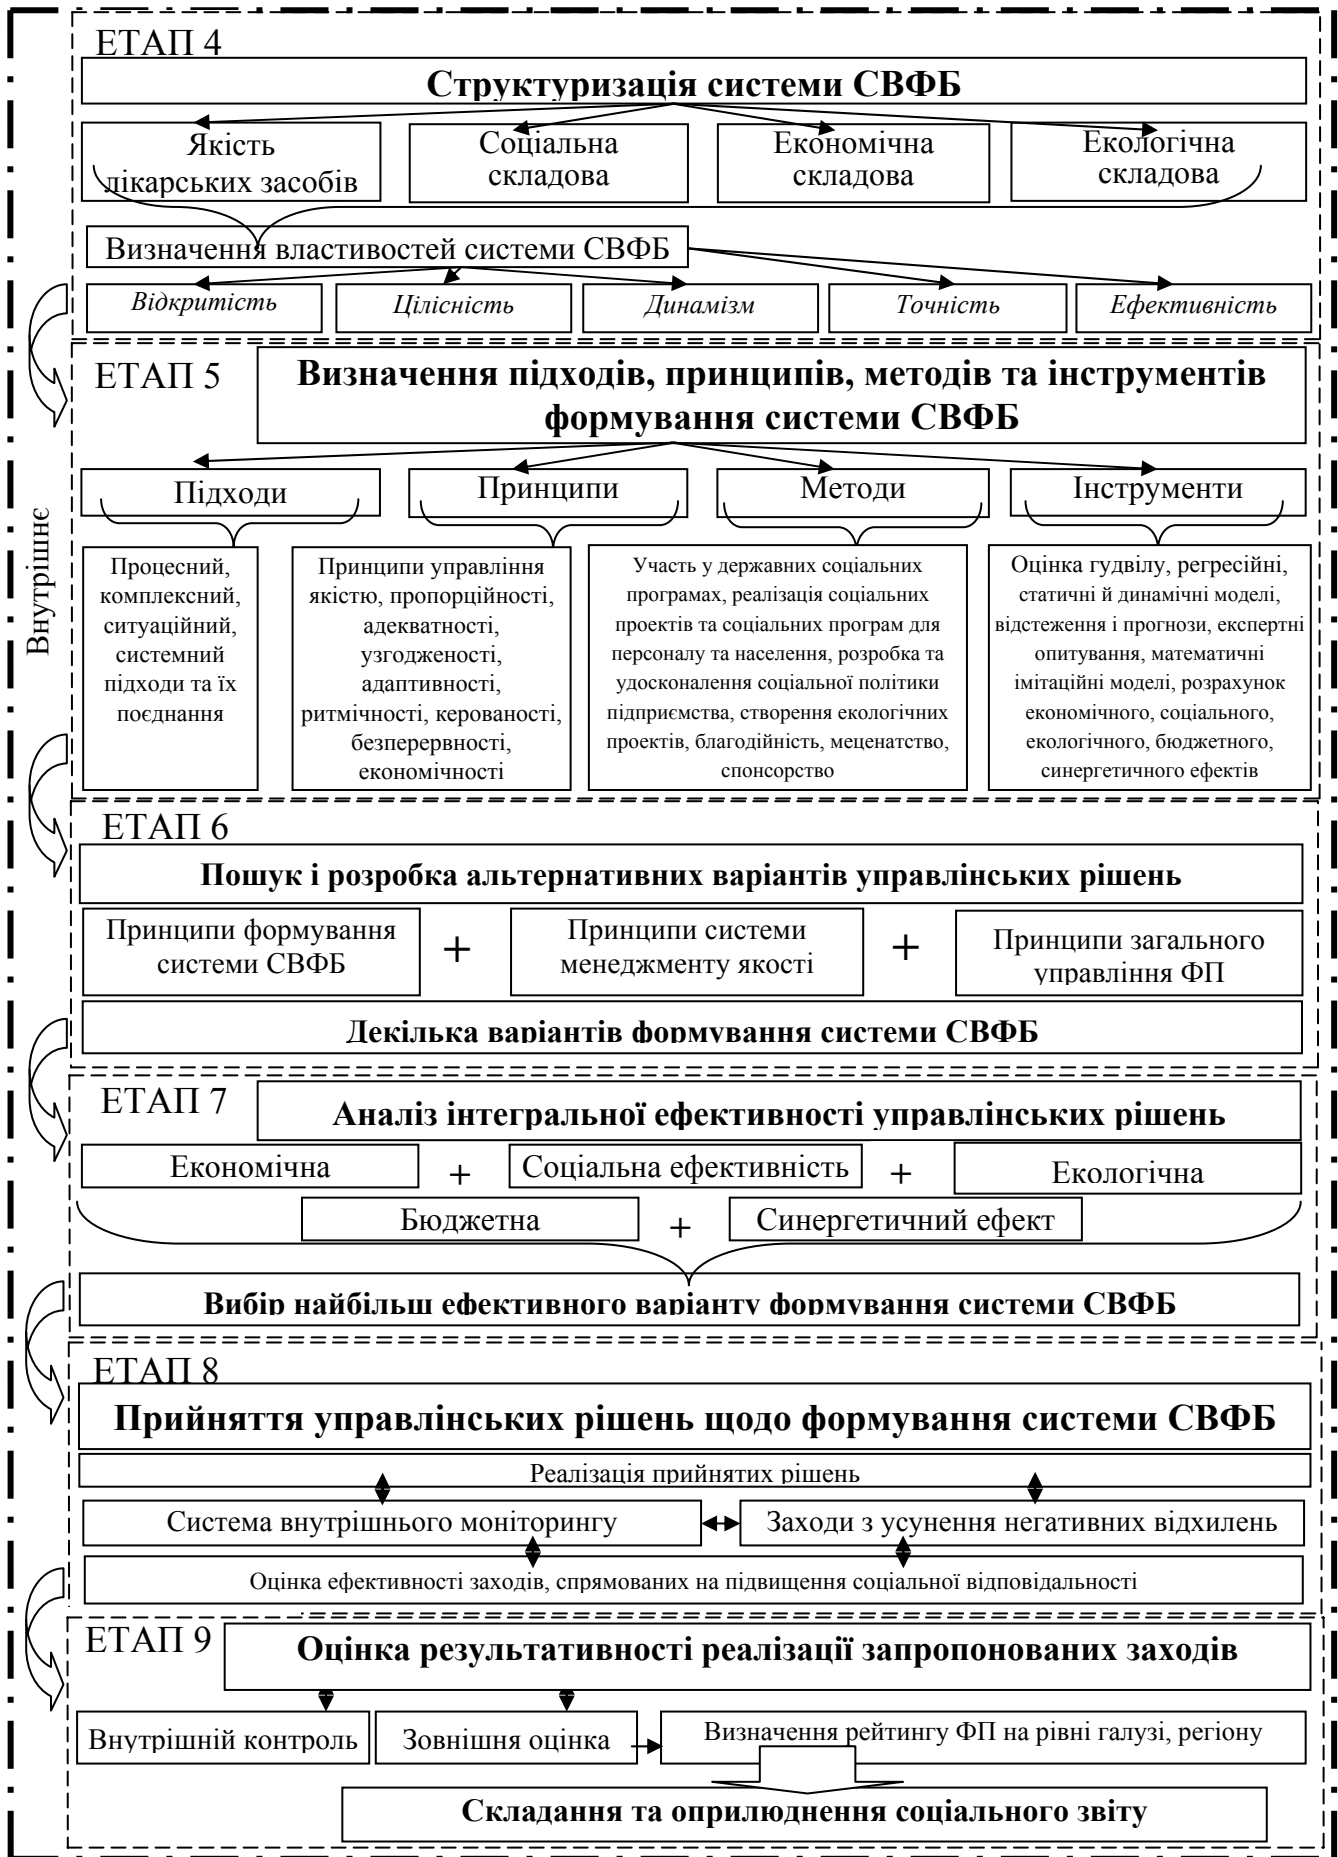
ЕТАП 4

Структуризація системи СВФБ

Якість лікарських засобів

Соціальна складова

Економічна складова

Екологічна складова

Визначення властивостей системи СВФБ

Відкритість

Цілісність

Динамізм

Точність

Ефективність

Внутрішнє

ЕТАП 5

Визначення підходів, принципів, методів та інструментів формування системи СВФБ

Підходи

Принципи

Методи

Інструменти

Процесний, комплексний, ситуаційний, системний підходи та їх поєднання

Принципи управління якістю, пропорційності, адекватності, узгодженості, адаптивності, ритмічності, керованості, безперервності, економічності

Участь у державних соціальних програмах, реалізація соціальних проектів та соціальних програм для персоналу та населення, розробка та удосконалення соціальної політики підприємства, створення екологічних проектів, благодійність, меценатство, спонсорство

Оцінка гудвілу, регресійні, статичні й динамічні моделі, відстеження і прогнози, експертні опитування, математичні імітаційні моделі, розрахунок економічного, соціального, екологічного, бюджетного, синергетичного ефектів

ЕТАП 6

Пошук і розробка альтернативних варіантів управлінських рішень

Принципи формування системи СВФБ

+

Принципи системи менеджменту якості

+

Принципи загального управління ФП

Декілька варіантів формування системи СВФБ

ЕТАП 7

Аналіз інтегральної ефективності управлінських рішень

Економічна

+

Соціальна ефективність

+

Екологічна

Бюджетна

+

Синергетичний ефект

Вибір найбільш ефективного варіанту формування системи СВФБ

ЕТАП 8

Прийняття управлінських рішень щодо формування системи СВФБ

Реалізація прийнятих рішень

Система внутрішнього моніторингу

Заходи з усунення негативних відхилень

Оцінка ефективності заходів, спрямованих на підвищення соціальної відповідальності

ЕТАП 9

Оцінка результативності реалізації запропонованих заходів

Внутрішній контроль

Зовнішня оцінка

Визначення рейтингу ФП на рівні галузі, регіону

Складання та оприлюднення соціального звіту